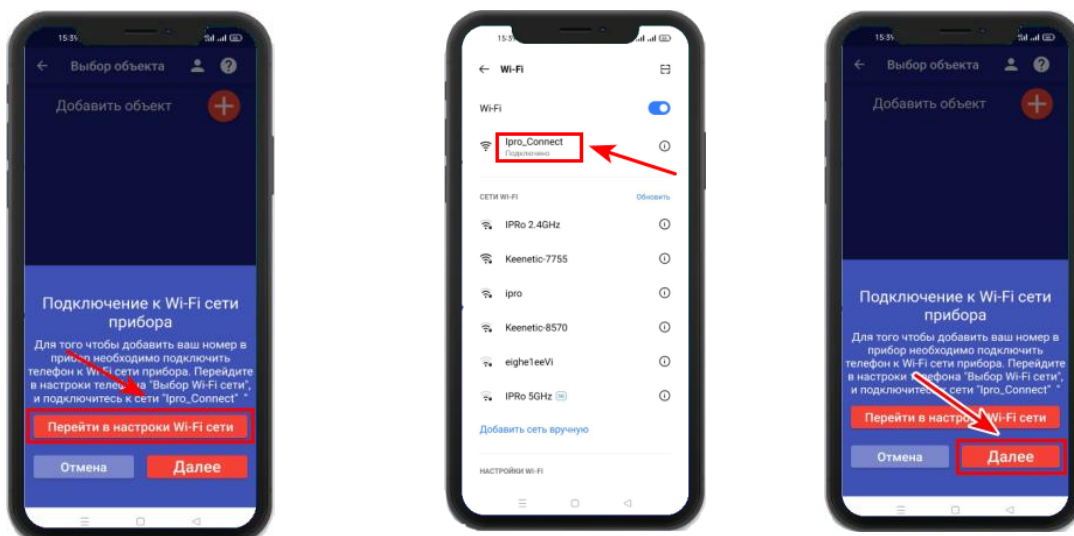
15:35

Выбор объекта

Добавить объект

Подключение к Wi-Fi сети прибора

Для того чтобы добавить ваш номер в прибор необходимо подключить телефон к Wi-Fi сети прибора. Перейдите в настройки телефона "Выбор Wi-Fi сети", и подключитесь к сети "Ipro_Connect"

Перейти в настройки Wi-Fi сети

Отмена

Далее

15:35

Wi-Fi

Wi-Fi

Ipro_Connect
Подключено

СЕТИ WI-FI

Обновить

IPRo 2.4GHz

Keenetic-7755

ipro

Keenetic-8570

eighe1eeVi

IPRo 5GHz

Добавить сеть вручную

НАСТРОЙКИ WI-FI

15:35

Выбор объекта

Добавить объект

Подключение к Wi-Fi сети прибора

Для того чтобы добавить ваш номер в прибор необходимо подключить телефон к Wi-Fi сети прибора. Перейдите в настройки телефона "Выбор Wi-Fi сети", и подключитесь к сети "Ipro_Connect"

Перейти в настройки Wi-Fi сети

Отмена

Далее